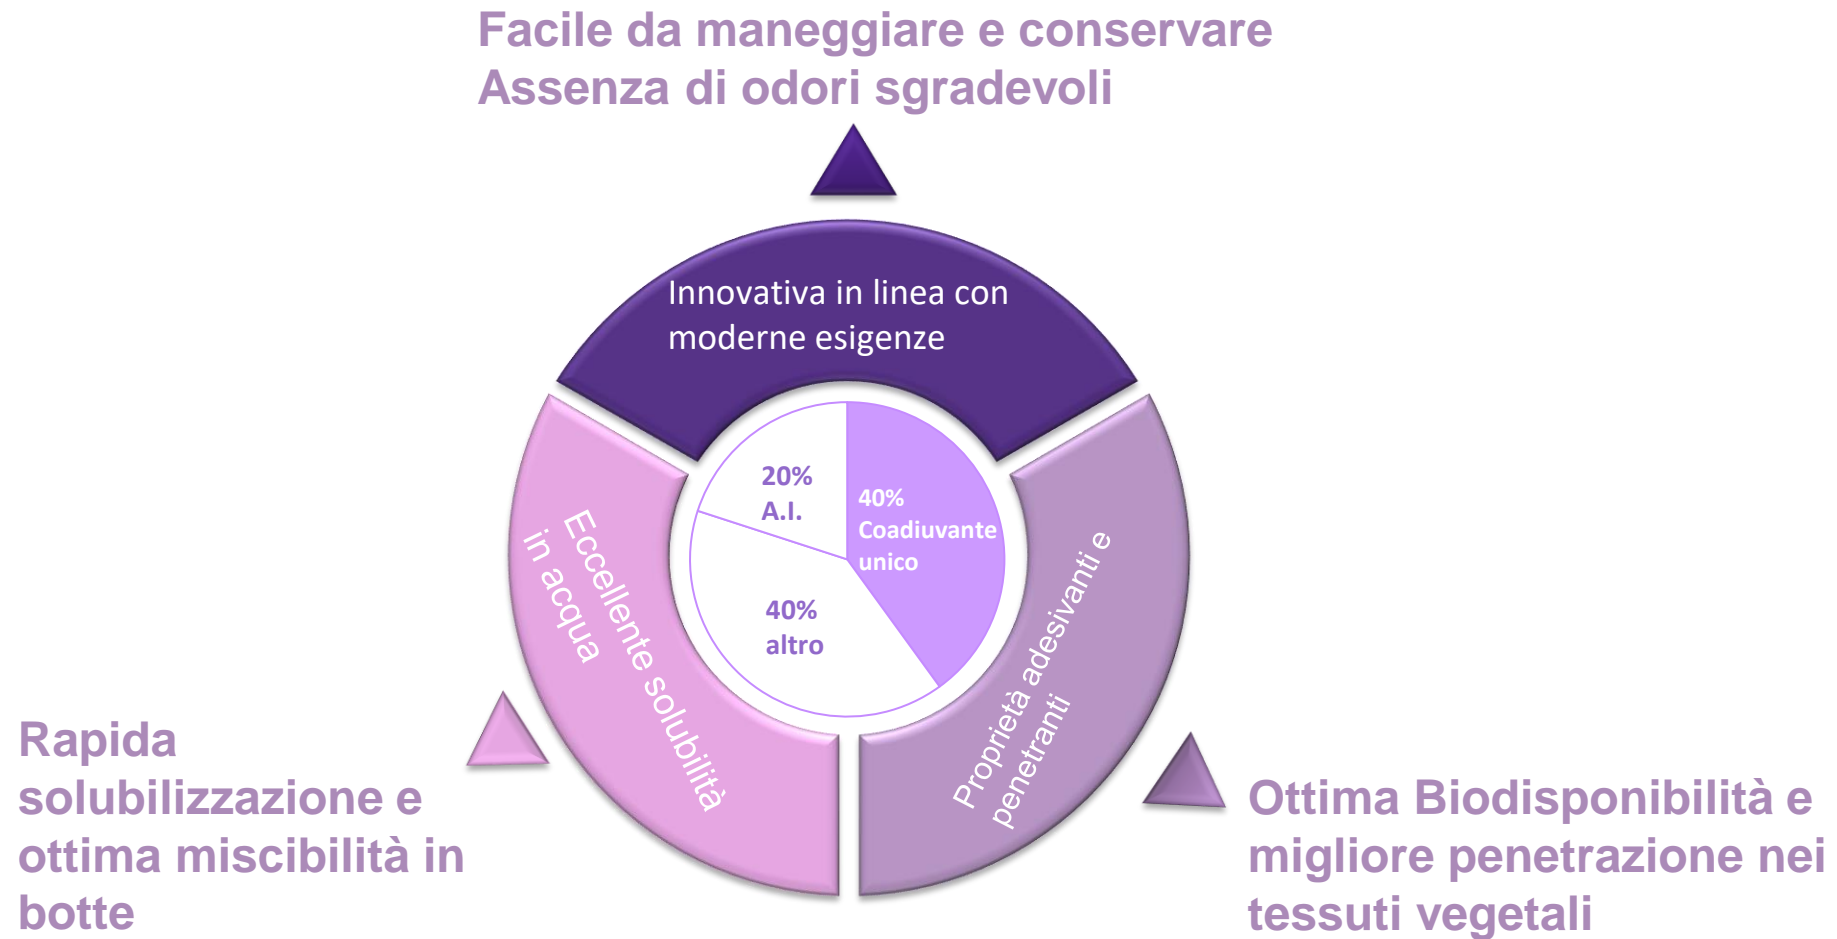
Facile da maneggiare e conservare
Assenza di odori sgradevoli

Innovativa in linea con moderne esigenze

20% A.I.

40% Coadiuvante unico

40% altro

Eccellente solubilità in acqua

Proprietà adesivanti e penetranti

Rapida solubilizzazione e ottima miscibilità in botte

Ottima Biodisponibilità e migliore penetrazione nei tessuti vegetali